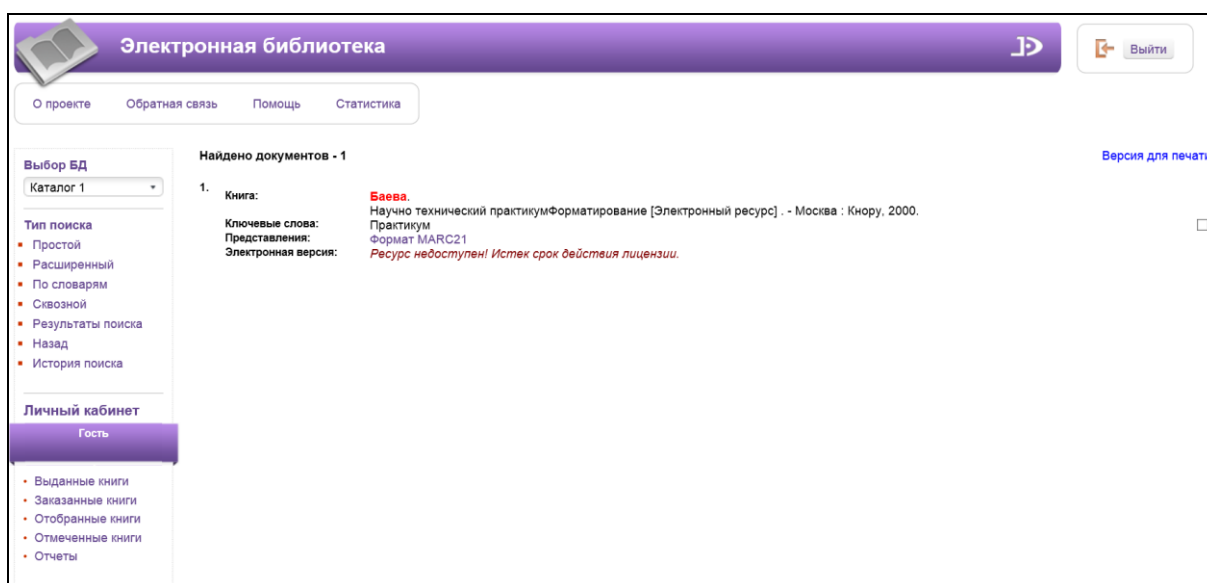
Электронная библиотека

Выйти

О проекте Обратная связь Помощь Статистика

Выбор БД
Каталог 1

Тип поиска
- Простой
- Расширенный
- По словарям
- Сквозной
- Результаты поиска
- Назад
- История поиска

Личный кабинет
Гость

- Выданные книги
- Заказанные книги
- Отобранные книги
- Отмеченные книги
- Отчеты

Найдено документов - 1

Версия для печати

1.

| | |
|---|---|
| Книга: | Баева. Научно технический практикумФорматирование [Электронный ресурс] . - Москва : Кнору, 2000. |
| Ключевые слова: | Практикум |
| Представления: | Формат MARC21 |
| Электронная версия: | Ресурс недоступен! Истек срок действия лицензии. |